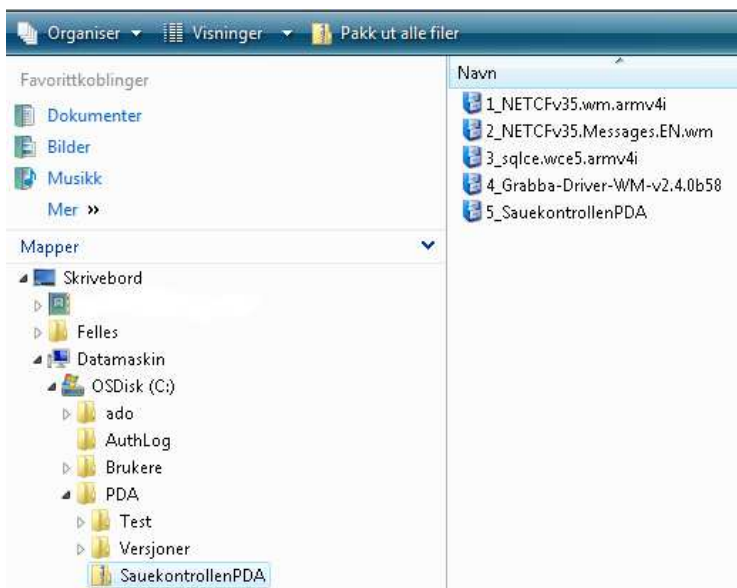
Organiser ▾ Visninger ▾ Pakk ut alle filer

Favorittkoblinger
Dokumenter
Bilder
Musikk
Mer »

Mapper
Skrivebord
Felles
Datamaskin
OSDisk (C:)
ado
AuthLog
Brukere
PDA
Test
Versjoner
SauekontrollenPDA

Navn
1_NETCFv35.wm.armv4i
2_NETCFv35.Messages.EN.wm
3_sqlce.wce5.armv4i
4_Grabba-Driver-WM-v2.4.0b58
5_SauekontrollenPDA